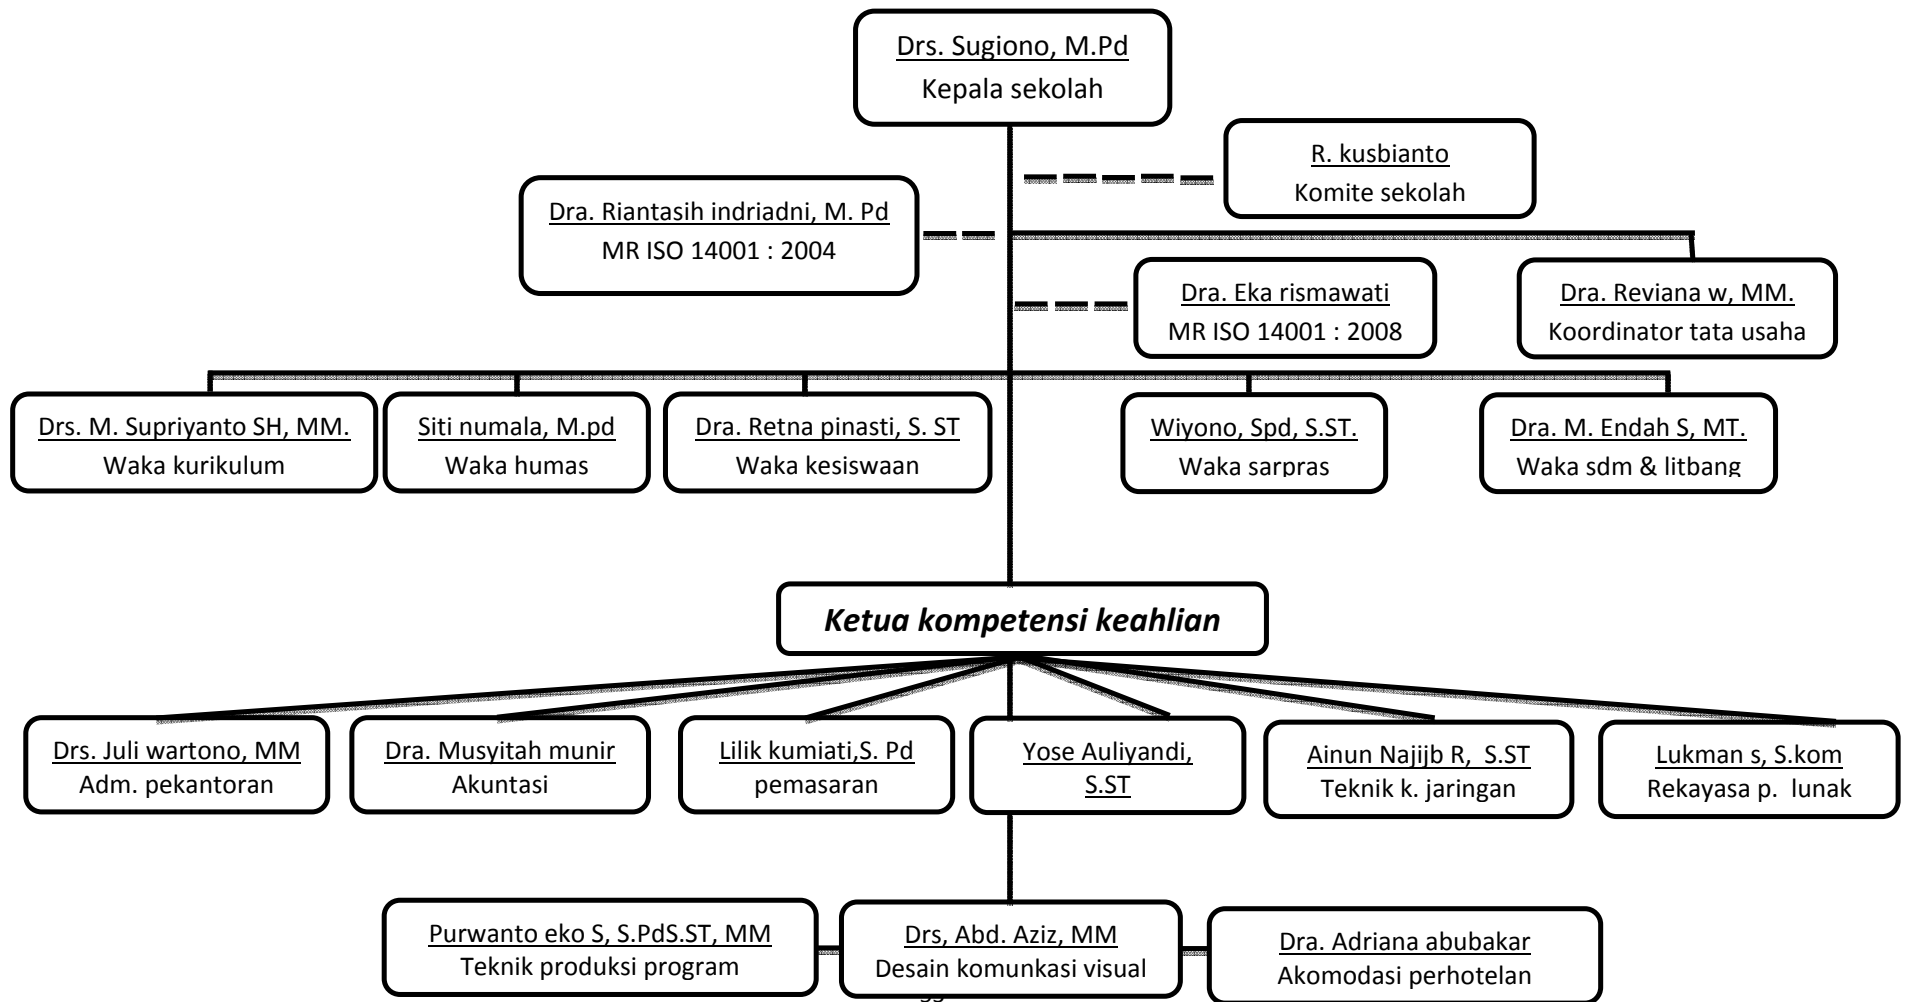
Drs. Sugiono, M.Pd
Kepala sekolah

R. kusbianto
Komite sekolah

Dra. Riantasih indriadni, M. Pd
MR ISO 14001 : 2004

Dra. Eka rismawati
MR ISO 14001 : 2008

Dra. Reviana w, MM.
Koordinator tata usaha

Drs. M. Supriyanto SH, MM.
Waka kurikulum

Siti numala, M.pd
Waka humas

Dra. Retna pinasti, S. ST
Waka kesiswaan

Wiyono, Spd, S.ST.
Waka sarpras

Dra. M. Endah S, MT.
Waka sdm & litbang

Ketua kompetensi keahlian

Drs. Juli wartono, MM
Adm. pekantoran

Dra. Musyitah munir
Akuntasi

Lilik kumiati,S. Pd
pemasaran

Yose Auliyandi, S.ST

Ainun Najijb R, S.ST
Teknik k. jaringan

Lukman s, S.kom
Rekayasa p. lunak

Purwanto eko S, S.PdS.ST, MM
Teknik produksi program

Drs, Abd. Aziz, MM
Desain komunkasi visual

Dra. Adriana abubakar
Akomodasi perhotelan